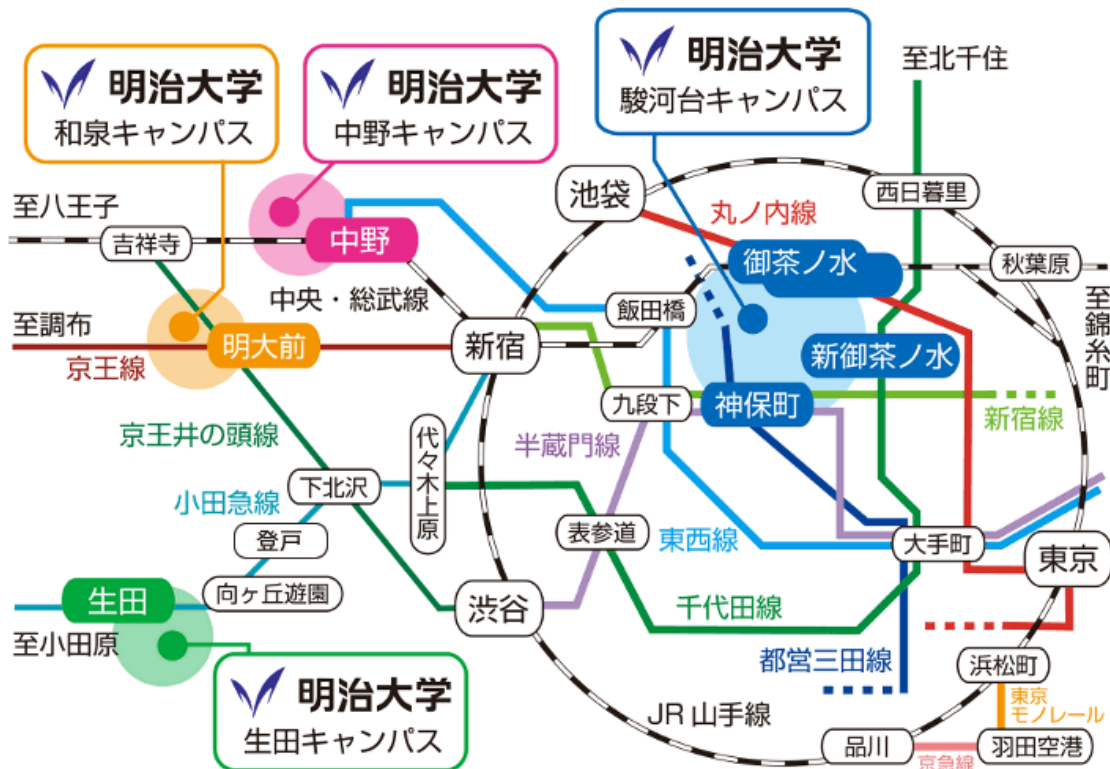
明治大学
和泉キャンパス

明治大学
中野キャンパス

明治大学
駿河台キャンパス

至北千住

至八王子
吉祥寺
中野
中央・総武線
至調布
明大前
京王線
京王井の頭線
小田急線
下北沢
登戸
向ヶ丘遊園
生田
至小田原

明治大学
生田キャンパス

池袋
丸ノ内線
西日暮里
御茶ノ水
秋葉原
至錦糸町
飯田橋
新宿
新御茶ノ水
九段下
神保町
新宿線
半蔵門線
代々木上原
表参道
東西線
大手町
東京
渋谷
千代田線
都営三田線
浜松町
東京モノレール
JR 山手線
品川
羽田空港
京急線